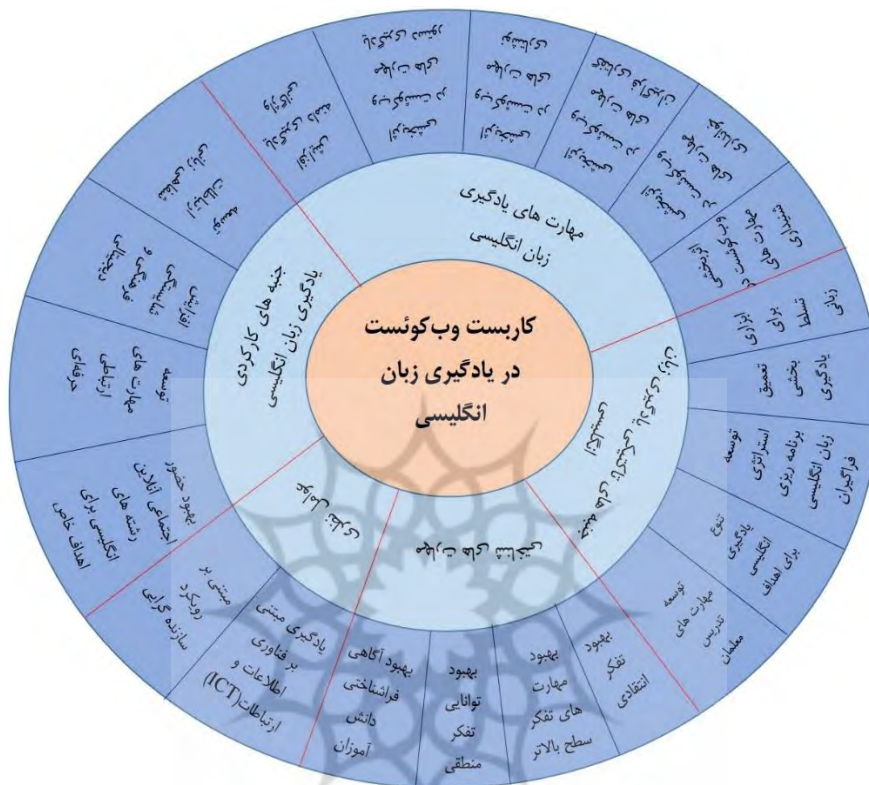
کاربست وب‌کوئست در یادگیری زبان انگلیسی

مهارت های یادگیری زبان انگلیسی

جنبه های کارکردی یادگیری زبان انگلیسی

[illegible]

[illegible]

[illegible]

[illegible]

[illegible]

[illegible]

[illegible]

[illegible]

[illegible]

افزایش مهارت های وب‌کوئست

ابزاری برای تسلط زبانی

تعمیق بخشی یادگیری

توسعه استراتژی برنامه ریزی زبان انگلیسی فراگیران

تنوع یادگیری انگلیسی برای اهداف

توسعه مهارت های تدریس معلمان

بهبود تفکر انتقادی

بهبود مهارت های تفکر سطح بالاتر

بهبود توانایی تفکر منطقی

بهبود آگاهی فراشناختی دانش آموزان

یادگیری مبتنی بر فناوری اطلاعات و ارتباطات(ICT)

مبتنی بر رویکرد سازنده گرایی

بهبود حضور اجتماعی آنلاین رشته های انگلیسی برای اهداف خاص

توسعه مهارت های ارتباطی حرفه‌ای